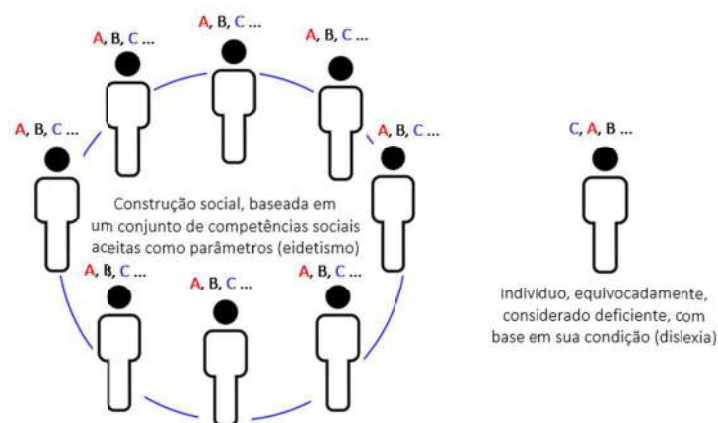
A, B, C ...

A, B, C ...

A, B, C ...

A, B, C ...

A, B, C ...

Construção social, baseada em um conjunto de competências sociais aceitas como parâmetros (eidetismo)

A, B, C ...

A, B, C ...

A, B, C ...

C, A, B ...

Indivíduo, equivocadamente, considerado deficiente, com base em sua condição (dislexia)